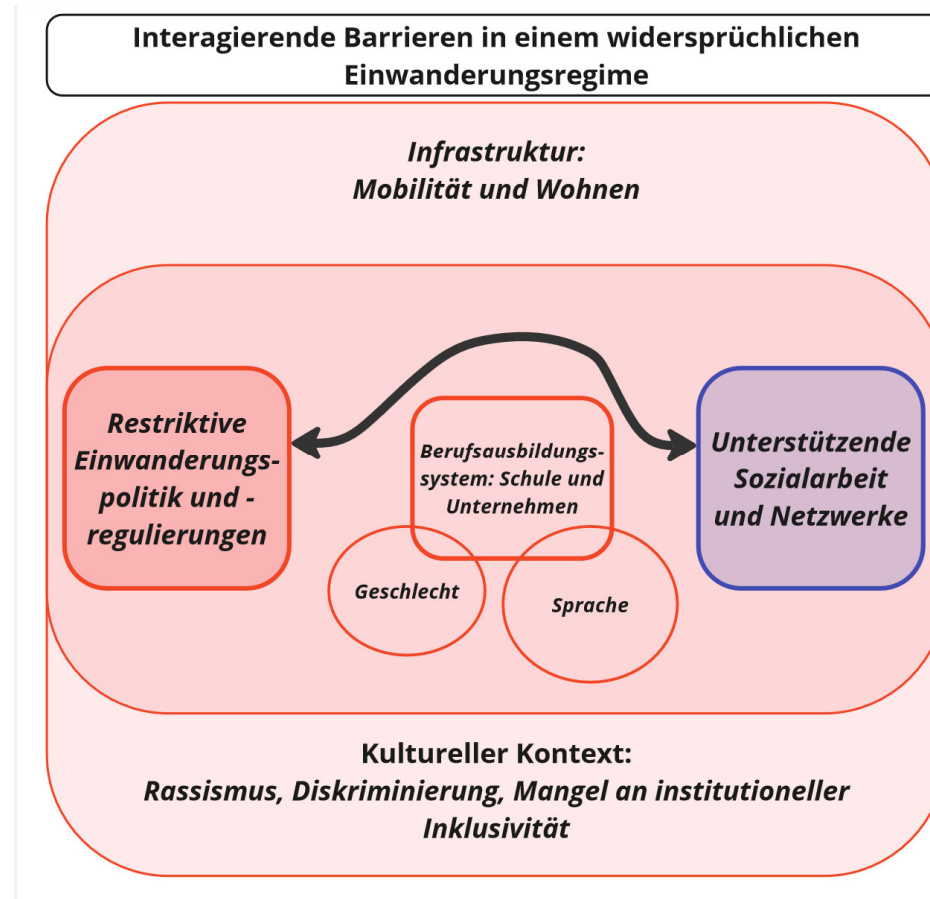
Interagierende Barrieren in einem widersprüchlichen Einwanderungsregime

Infrastruktur:
Mobilität und Wohnen

Restriktive Einwanderungspolitik und -regulierungen

Berufsausbildungssystem: Schule und Unternehmen

Unterstützende Sozialarbeit und Netzwerke

Geschlecht

Sprache

Kultureller Kontext:
Rassismus, Diskriminierung, Mangel an institutioneller Inklusivität